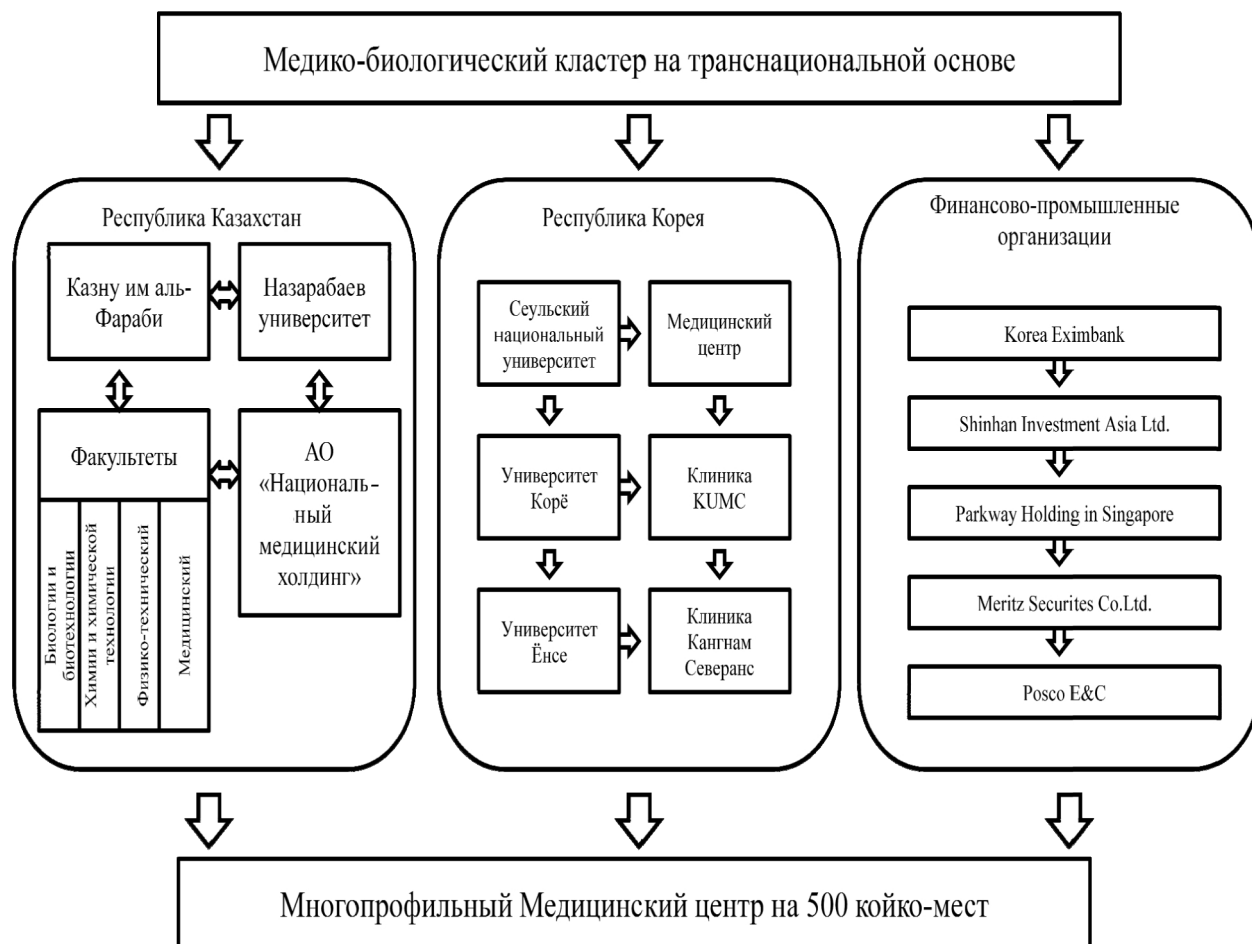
Медико-биологический кластер на транснациональной основе

Республика Казахстан

Казну им аль-Фараби

Назарабаев университет

Факультеты

Биологии и биотехнологии

Химии и химической технологии

Физико-технический

Медицинский

АО «Националь-ный медицинский холдинг»

Республика Корея

Сеульский национальный университет

Медицинский центр

Университет Корё

Клиника KUMC

Университет Ёнсе

Клиника Кангнам Северанс

Финансово-промышленные организации

Korea Eximbank

Shinhan Investment Asia Ltd.

Parkway Holding in Singapore

Meritz Securites Co.Ltd.

Posco E&C

Многопрофильный Медицинский центр на 500 койко-мест